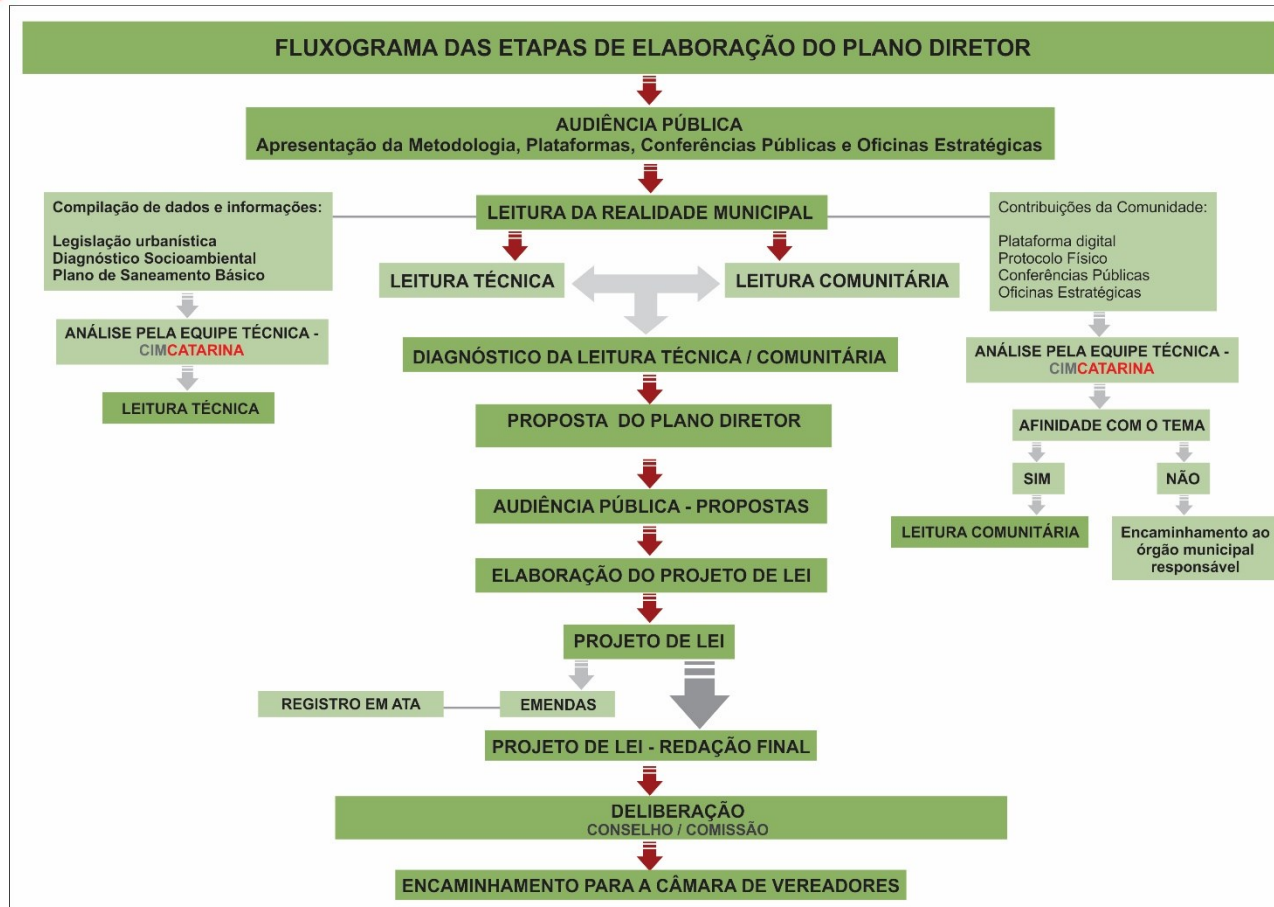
FLUXOGRAMA DAS ETAPAS DE ELABORAÇÃO DO PLANO DIRETOR

AUDIÊNCIA PÚBLICA
Apresentação da Metodologia, Plataformas, Conferências Públicas e Oficinas Estratégicas

Compilação de dados e informações:

Legislação urbanística
Diagnóstico Socioambiental
Plano de Saneamento Básico

LEITURA DA REALIDADE MUNICIPAL

Contribuições da Comunidade:

Plataforma digital
Protocolo Físico
Conferências Públicas
Oficinas Estratégicas

LEITURA TÉCNICA

LEITURA COMUNITÁRIA

ANÁLISE PELA EQUIPE TÉCNICA - CIMCATARINA

LEITURA TÉCNICA

DIAGNÓSTICO DA LEITURA TÉCNICA / COMUNITÁRIA

ANÁLISE PELA EQUIPE TÉCNICA - CIMCATARINA

AFINIDADE COM O TEMA

SIM

NÃO

LEITURA COMUNITÁRIA

Encaminhamento ao órgão municipal responsável

PROPOSTA DO PLANO DIRETOR

AUDIÊNCIA PÚBLICA - PROPOSTAS

ELABORAÇÃO DO PROJETO DE LEI

PROJETO DE LEI

REGISTRO EM ATA

EMENDAS

PROJETO DE LEI - REDAÇÃO FINAL

DELIBERAÇÃO
CONSELHO / COMISSÃO

ENCAMINHAMENTO PARA A CÂMARA DE VEREADORES